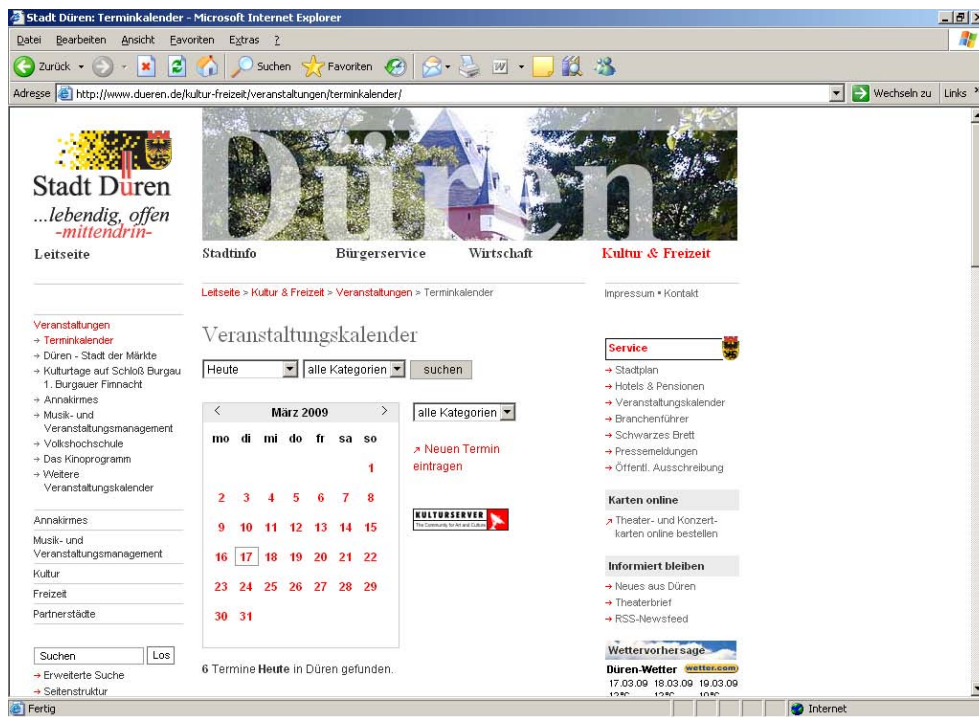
Stadt Düren: Terminkalender - Microsoft Internet Explorer

Datei Bearbeiten Ansicht Favoriten Extras ?

Zurück Suchen Favoriten

Adresse http://www.dueren.de/kultur-freizeit/veranstaltungen/terminkalender/ Wechseln zu Links

Stadt Düren
...lebendig, offen
-mittendrin-

Düren

Leitseite Stadtinfo Bürgerservice Wirtschaft Kultur & Freizeit

Leitseite > Kultur & Freizeit > Veranstaltungen > Terminkalender

Impressum • Kontakt

Veranstaltungen
→ Terminkalender
→ Düren - Stadt der Märkte
→ Kulturtage auf Schloß Burgau 1. Burgauer Fimnacht
→ Annakirmes
→ Musik- und Veranstaltungsmanagement
→ Volkshochschule
→ Das Kinoprogramm
→ Weitere Veranstaltungskalender

Annakirmes
Musik- und Veranstaltungsmanagement
Kultur
Freizeit
Partnerstädte

Suchen Los
→ Erweiterte Suche
→ Seitenstruktur

Veranstaltungskalender

Heute alle Kategorien suchen

< März 2009 >

| mo | di | mi | do | fr | sa | so |
|---|---|---|---|---|---|---|
| | | | | | | 1 |
| 2 | 3 | 4 | 5 | 6 | 7 | 8 |
| 9 | 10 | 11 | 12 | 13 | 14 | 15 |
| 16 | 17 | 18 | 19 | 20 | 21 | 22 |
| 23 | 24 | 25 | 26 | 27 | 28 | 29 |
| 30 | 31 | | | | | |

alle Kategorien

↗ Neuen Termin eintragen

KULTURSERVER
The Community for Art and Culture

6 Termine Heute in Düren gefunden.

Service
→ Stadtplan
→ Hotels & Pensionen
→ Veranstaltungskalender
→ Branchenführer
→ Schwarzes Brett
→ Pressemeldungen
→ Öffentl. Ausschreibung

Karten online
↗ Theater- und Konzertkarten online bestellen

Informiert bleiben
→ Neues aus Düren
→ Theaterbrief
→ RSS-Newsfeed

Wettervorhersage
Düren-Wetter wetter.com
17.03.09 18.03.09 19.03.09

Fertig Internet